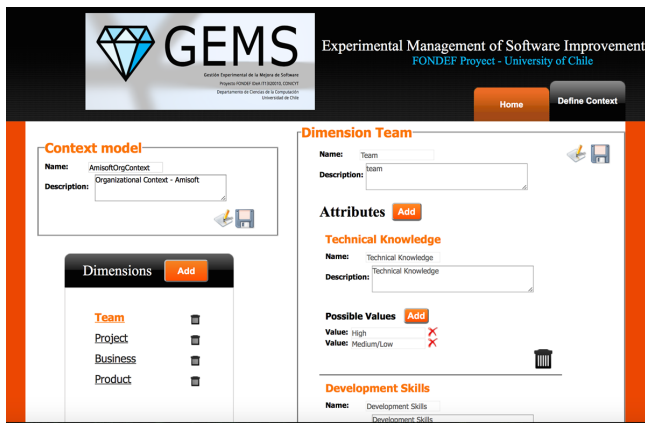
GEMS
Gestión Experimental de la Mejora de Software
Proyecto FONDEF IDeA IT13I20010, CONICYT
Departamento de Ciencias de la Computación
Universidad de Chile

Experimental Management of Software Improvement
FONDEF Proyect - University of Chile

Home
Define Context

Context model
Name: AmisoftOrgContext
Description: Organizational Context - Amisoft

Dimensions Add
Team
Project
Business
Product

Dimension Team
Name: Team
Description: team

Attributes Add

Technical Knowledge
Name: Technical Knowledge
Description: Technical Knowledge

Possible Values Add
Value: High
Value: Medium/Low

Development Skills
Name: Development Skills
Development Skills